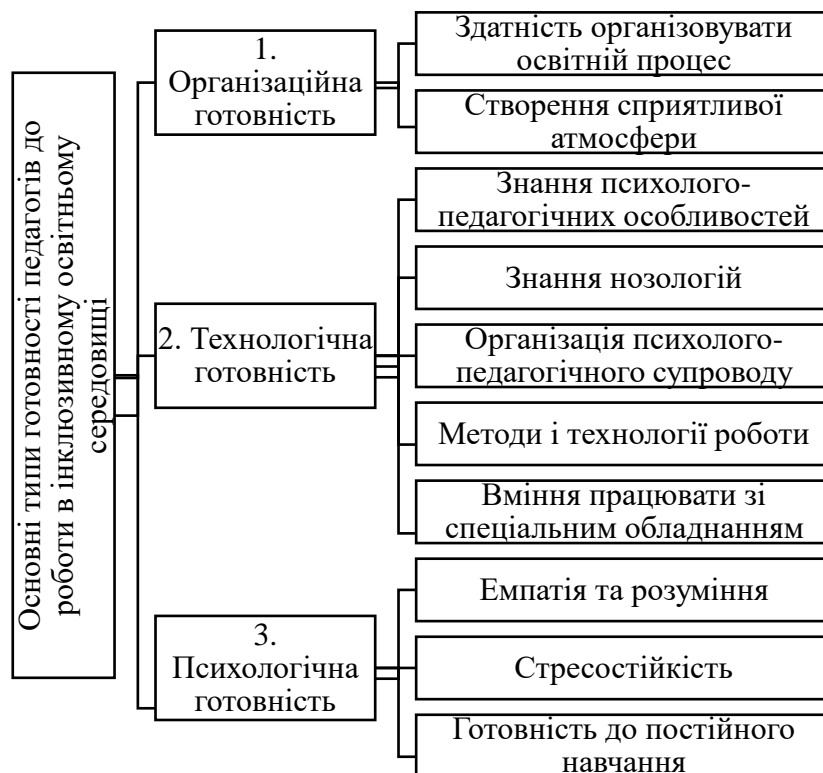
Основні типи готовності педагогів до роботи в інклюзивному освітньому середовищі

1. Організаційна готовність

Здатність організовувати освітній процес

Створення сприятливої атмосфери

2. Технологічна готовність

Знання психолого-педагогічних особливостей

Знання нозологій

Організація психолого-педагогічного супроводу

Методи і технології роботи

Вміння працювати зі спеціальним обладнанням

3. Психологічна готовність

Емпатія та розуміння

Стресостійкість

Готовність до постійного навчання